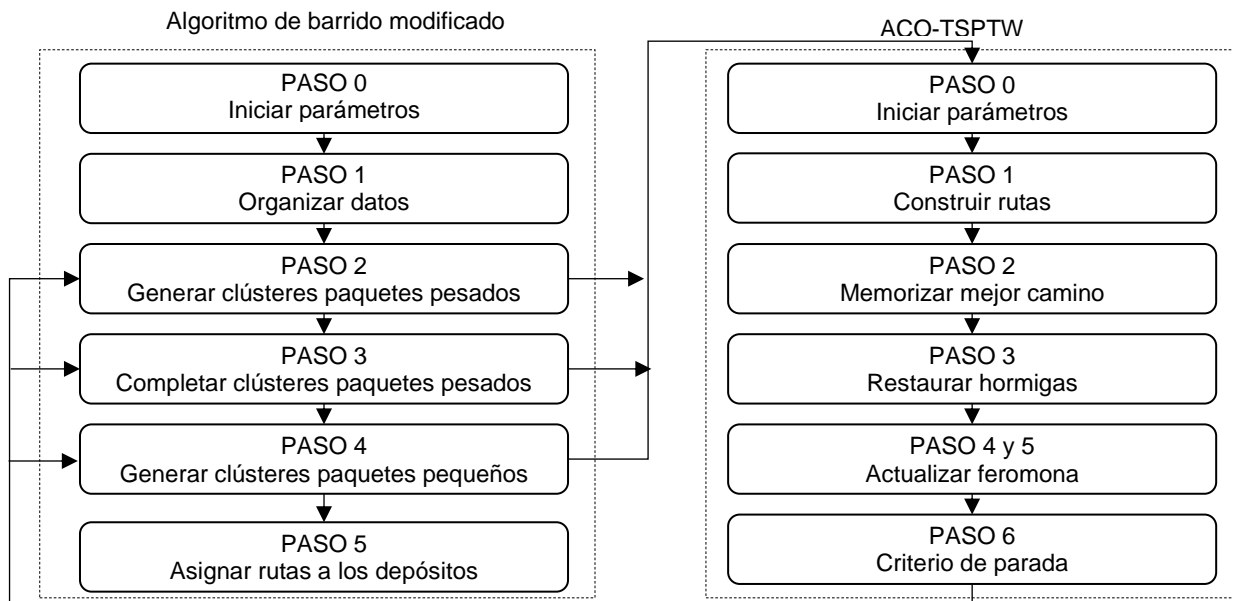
Algoritmo de barrido modificado

PASO 0
Iniciar parámetros

PASO 1
Organizar datos

PASO 2
Generar clústeres paquetes pesados

PASO 3
Completar clústeres paquetes pesados

PASO 4
Generar clústeres paquetes pequeños

PASO 5
Asignar rutas a los depósitos

ACO-TSPTW

PASO 0
Iniciar parámetros

PASO 1
Construir rutas

PASO 2
Memorizar mejor camino

PASO 3
Restaurar hormigas

PASO 4 y 5
Actualizar feromona

PASO 6
Criterio de parada